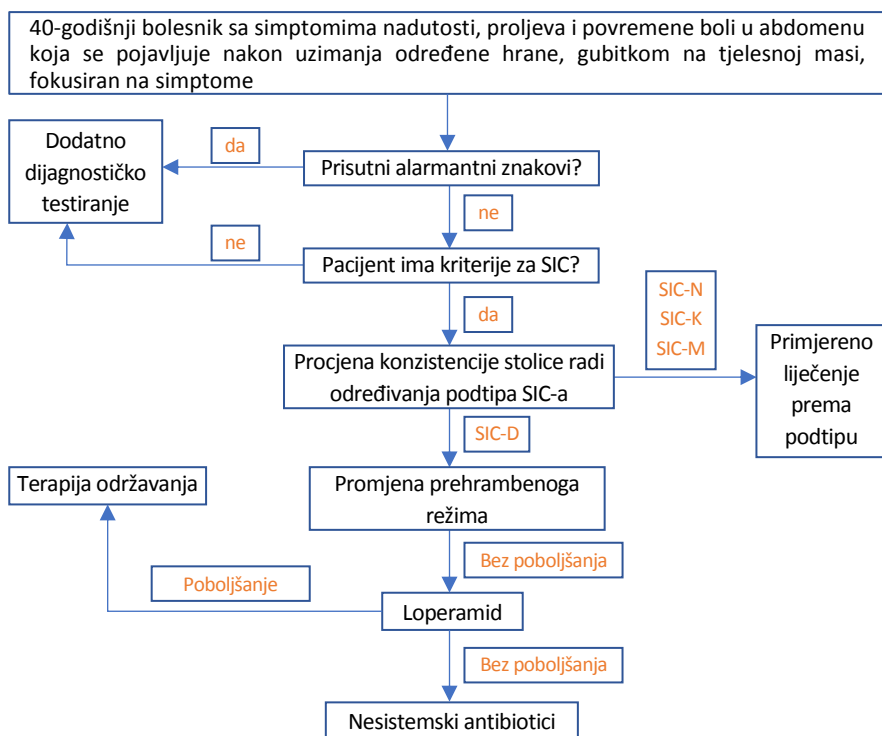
40-godišnji bolesnik sa simptomima nadutosti, proljeva i povremene boli u abdomenu koja se pojavljuje nakon uzimanja određene hrane, gubitkom na tjelesnoj masi, fokusiran na simptome

Prisutni alarmantni znakovi?

da

Dodatno dijagnostičko testiranje

ne

Pacijent ima kriterije za SIC?

ne

da

Procjena konzistencije stolice radi određivanja podtipa SIC-a

SIC-N
SIC-K
SIC-M

Primjereno liječenje prema podtipu

SIC-D

Promjena prehrambenoga režima

Terapija održavanja

Bez poboljšanja

Poboljšanje

Loperamid

Bez poboljšanja

Nesistemski antibiotici